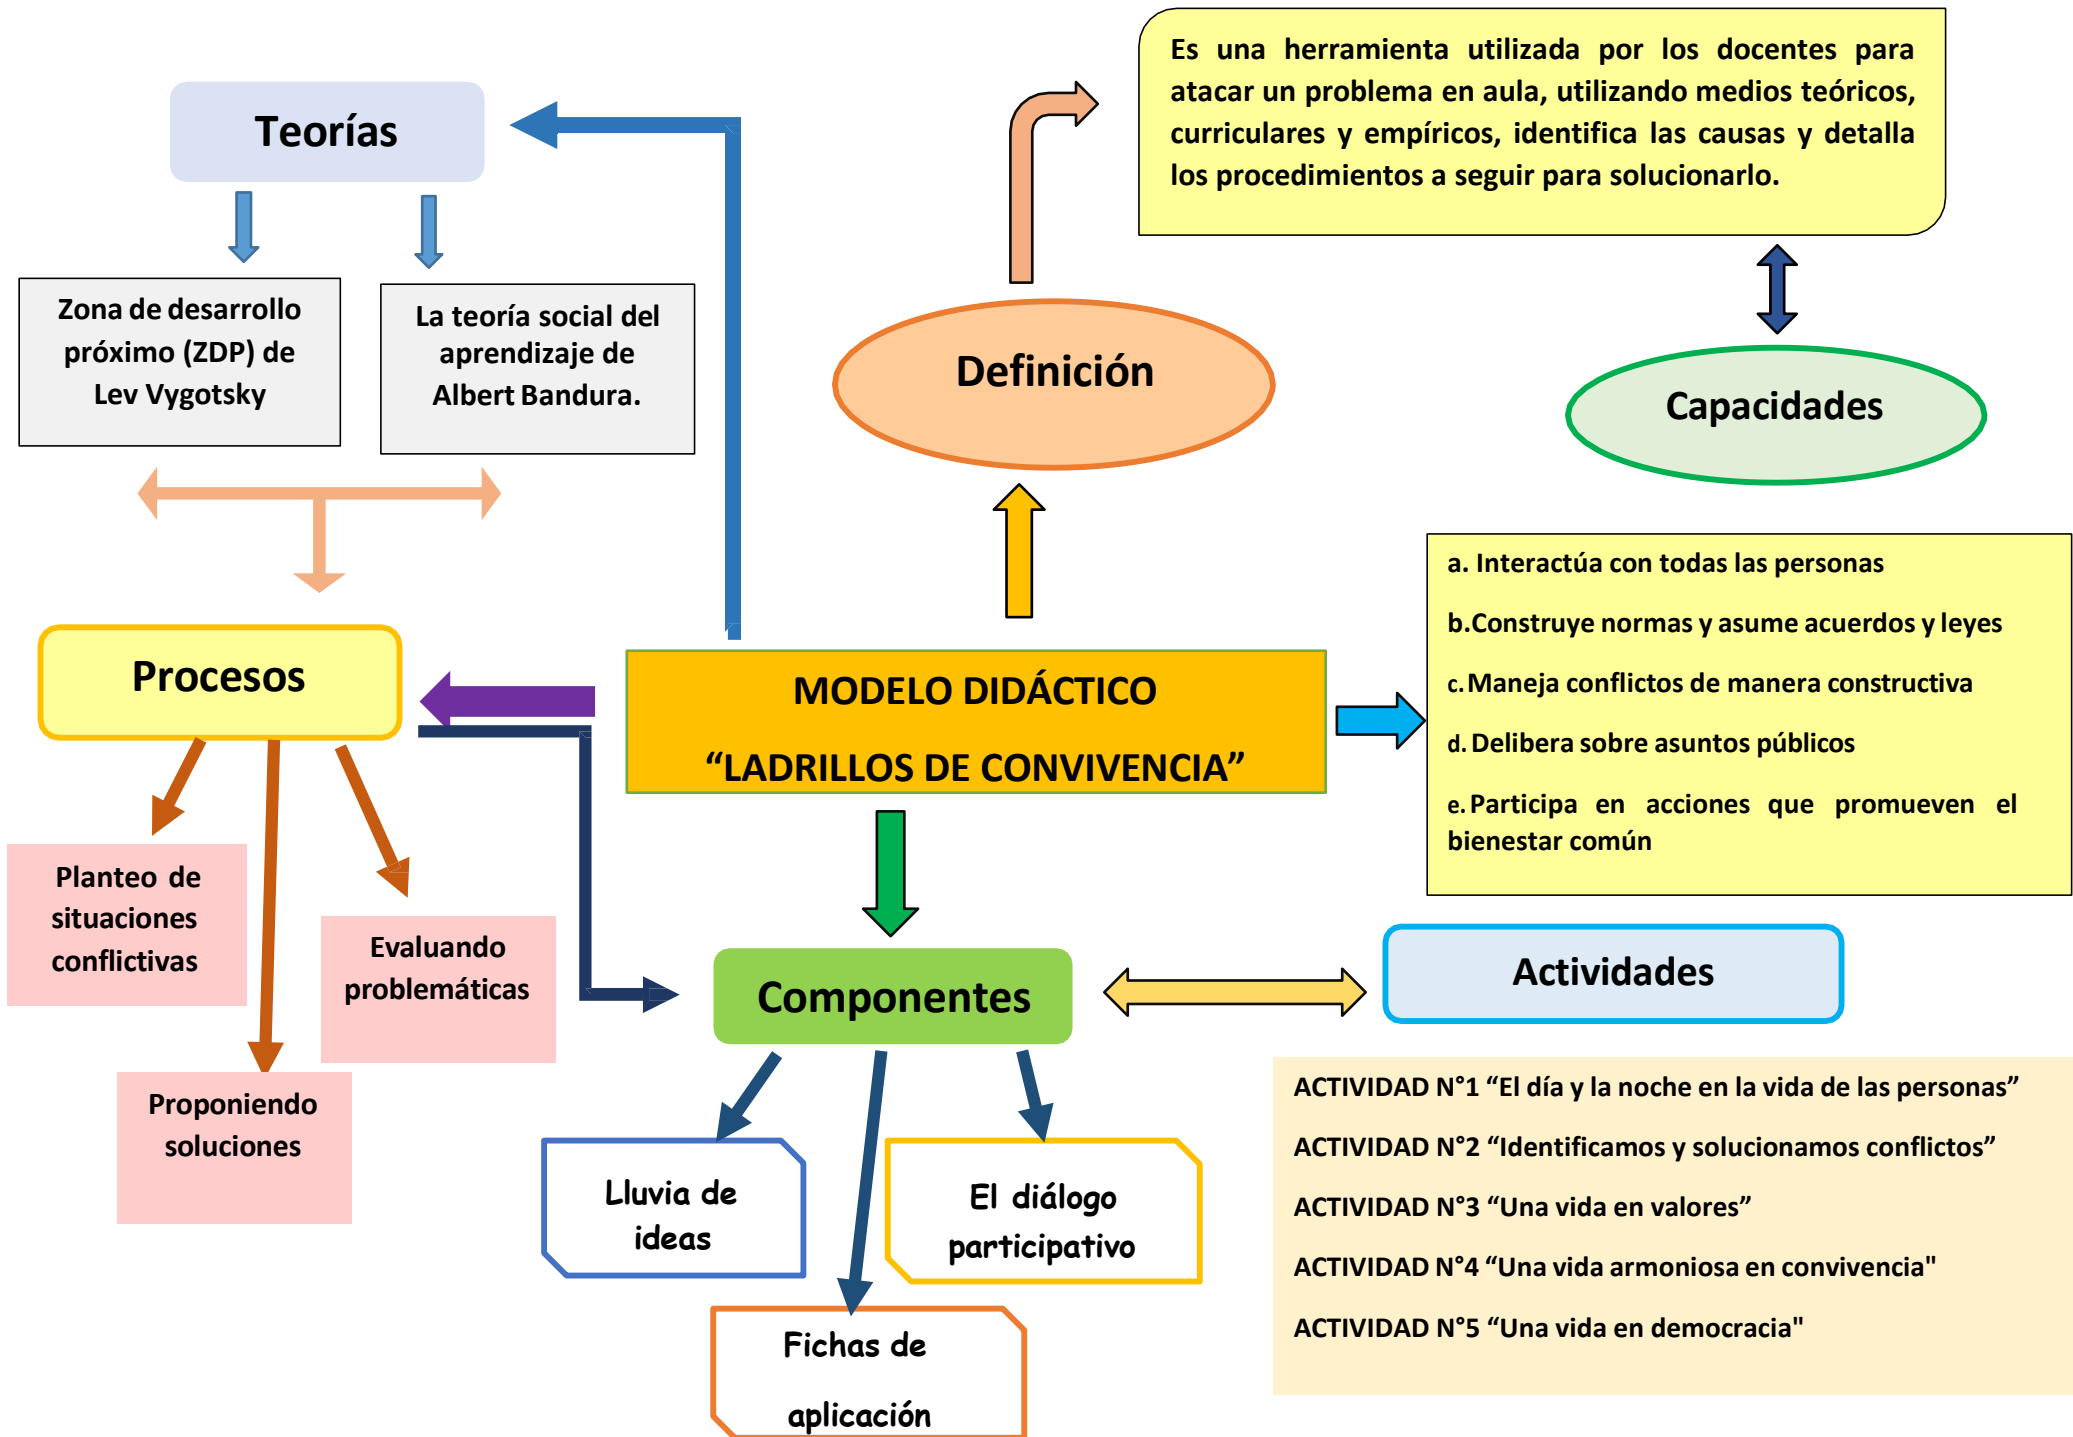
Teorías

Zona de desarrollo próximo (ZDP) de Lev Vygotsky

La teoría social del aprendizaje de Albert Bandura.

Definición

Es una herramienta utilizada por los docentes para atacar un problema en aula, utilizando medios teóricos, curriculares y empíricos, identifica las causas y detalla los procedimientos a seguir para solucionarlo.

Capacidades

a. Interactúa con todas las personas

b.Construye normas y asume acuerdos y leyes

c.Maneja conflictos de manera constructiva

d.Delibera sobre asuntos públicos

e.Participa en acciones que promueven el bienestar común

Procesos

MODELO DIDÁCTICO
“LADRILLOS DE CONVIVENCIA”

Planteo de situaciones conflictivas

Evaluando problemáticas

Proponiendo soluciones

Componentes

Actividades

Lluvia de ideas

El diálogo participativo

Fichas de aplicación

ACTIVIDAD N°1 “El día y la noche en la vida de las personas”

ACTIVIDAD N°2 “Identificamos y solucionamos conflictos”

ACTIVIDAD N°3 “Una vida en valores”

ACTIVIDAD N°4 “Una vida armoniosa en convivencia"

ACTIVIDAD N°5 “Una vida en democracia"